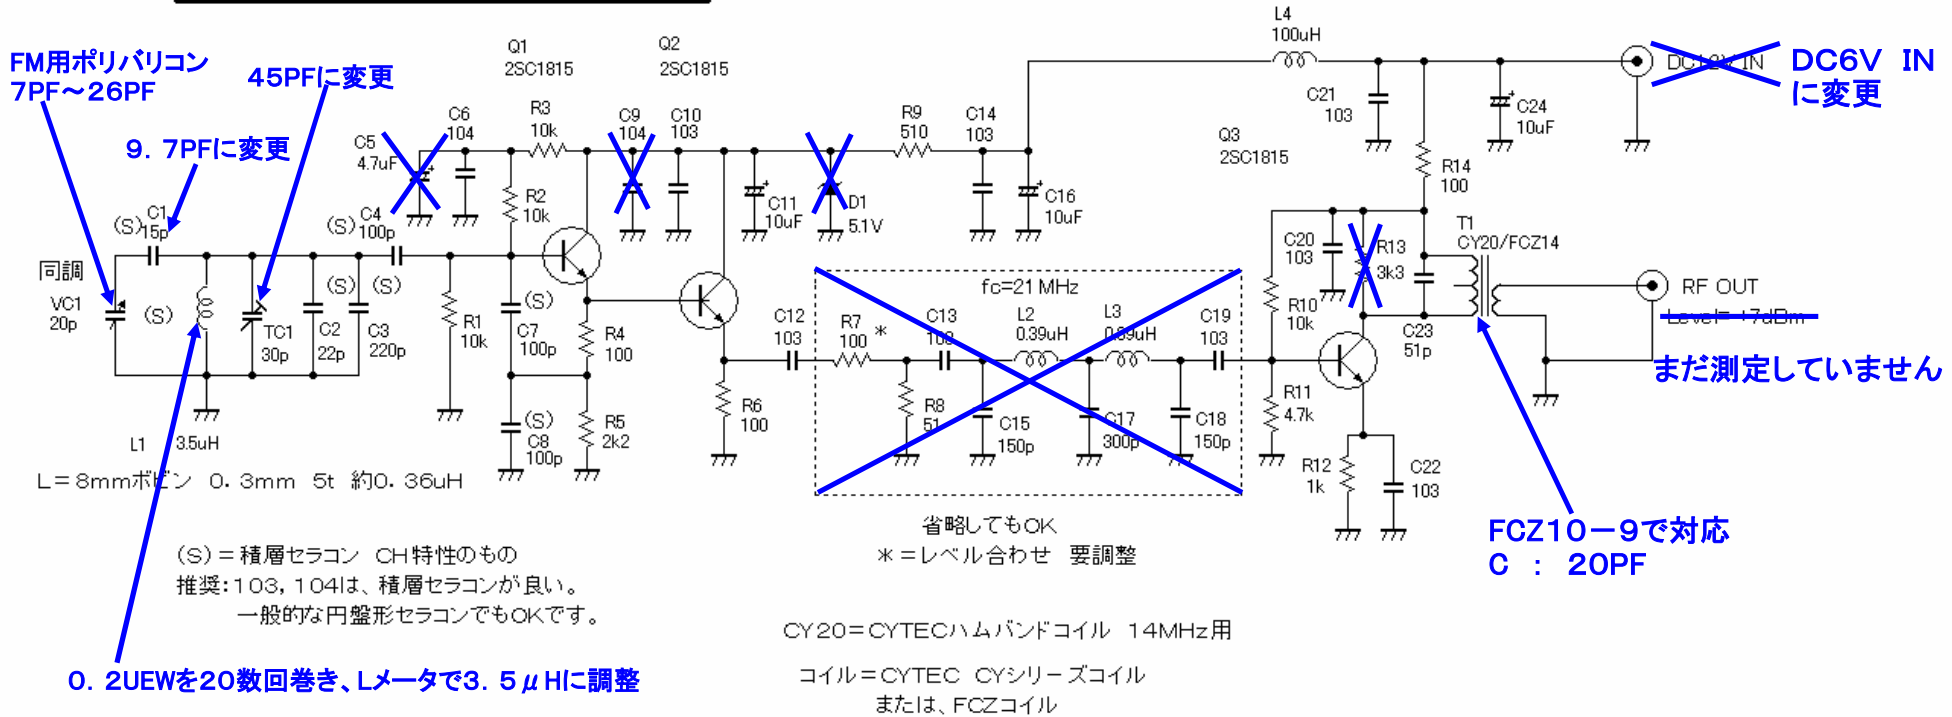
FM用ポリバリコン
7PF～26PF

45PFに変更

9．7PFに変更

Q1
2SC1815

Q2
2SC1815

L4
100uH

DC12V IN

DC6V IN
に変更

C5
4.7uF

C6
104

R3
10k

C9
104

C10
103

R9
510

C14
103

C21
103

C24
10uF

Q3
2SC1815

R14
100

R2
10k

C11
10uF

D1
5.1V

C16
10uF

(S)
C1
15p

(S)
C4
100p

T1
CY20/FCZ14

C20
103

R13
3k3

同調

VC1
20p

(S)

TC1
30p

C2
22p

(S)

(S)

C3
220p

R1
10k

(S)
C7
100p

R4
100

fc=21 MHz

C12
103

R7
100

＊

C13
103

L2
0.39uH

L3
0.39uH

C19
103

R10
10k

C23
51p

RF OUT

Level=+7dBm

まだ測定していません

R6
100

R8
51

C15
150p

C17
300p

C18
150p

R11
4.7k

(S)
C8
100p

R5
2k2

L1　3.5uH

L＝8mmボビン　0．3mm　5t　約0．36uH

R12
1k

C22
103

省略してもOK
＊＝レベル合わせ　要調整

FCZ10－9で対応
C　：　20PF

(S)＝積層セラコン　CH特性のもの
推奨：103，104は、積層セラコンが良い。
一般的な円盤形セラコンでもOKです。

CY20＝CYTECハムバンドコイル　14MHz用

コイル＝CYTEC　CYシリーズコイル
または、FCZコイル

0．2UEWを20数回巻き、Lメータで3．5μHに調整